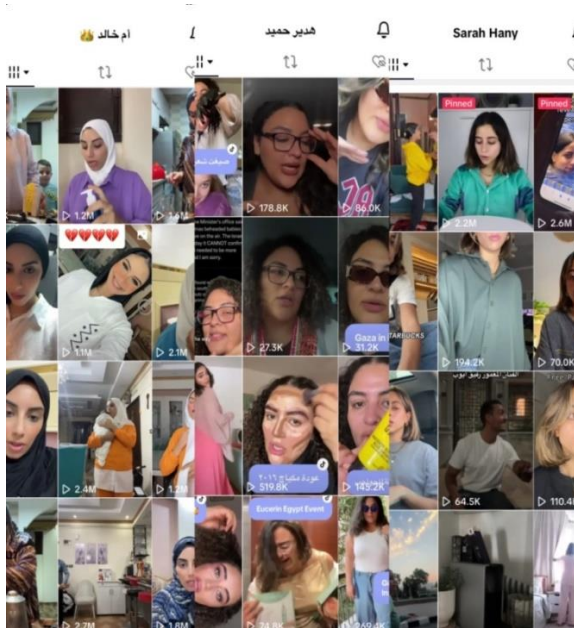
ام خالد 👑

1.2M

1.6M

❤️❤️❤️❤️

1.1M

2.1M

2.4M

1.2M

2.2M

1.6M

هدير حميد

صيف تم

178.8K

86.0K

27.3K

Gaza in

31.2K

عودة مكياج ٢٠١٦

519.8K

145.2K

Eucerin Egypt Event

74.8K

269.2K

Sarah Hany

Pinned

Pinned

2.2M

2.6M

194.2K

70.0K

64.5K

110.4K